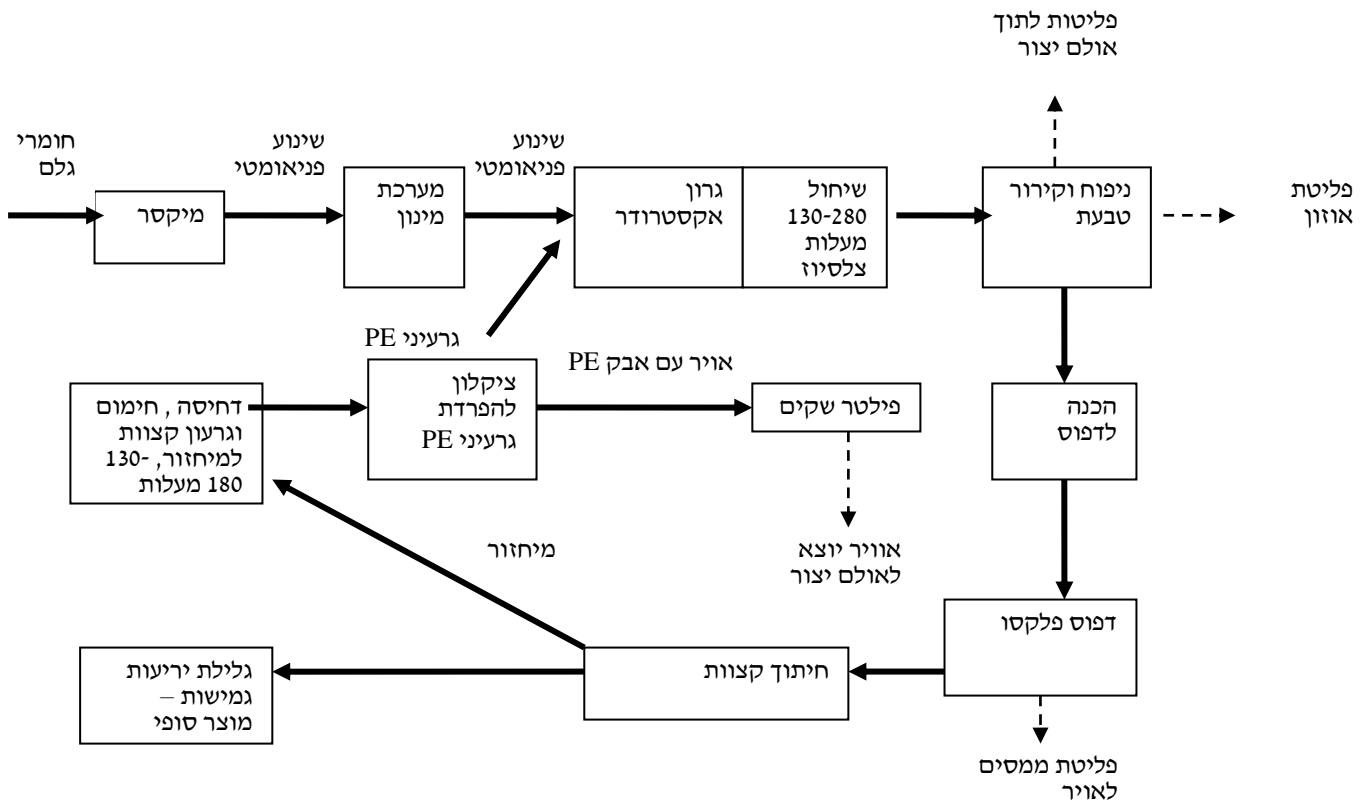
פליטות לתוך אולם יצור

חומרי גלם

שינוע פניאומטי

שינוע פניאומטי

מיקסר

מערכת מינון

גרון אקסטרודר

שיחול 130-280 מעלות צלסיוז

ניפוח וקירור טבעת

פליטת אוזון

PE גרעיני

אויר עם אבק PE

דחיסה , חימום וגרעון קצוות למיחזור, -130 180 מעלות

ציקלון להפרדת גרעיני PE

פילטר שקים

הכנה לדפוס

אוויר יוצא לאולם יצור

מיחזור

דפוס פלקסו

גלילת יריעות גמישות – מוצר סופי

חיתוך קצוות

פליטת ממסים לאויר